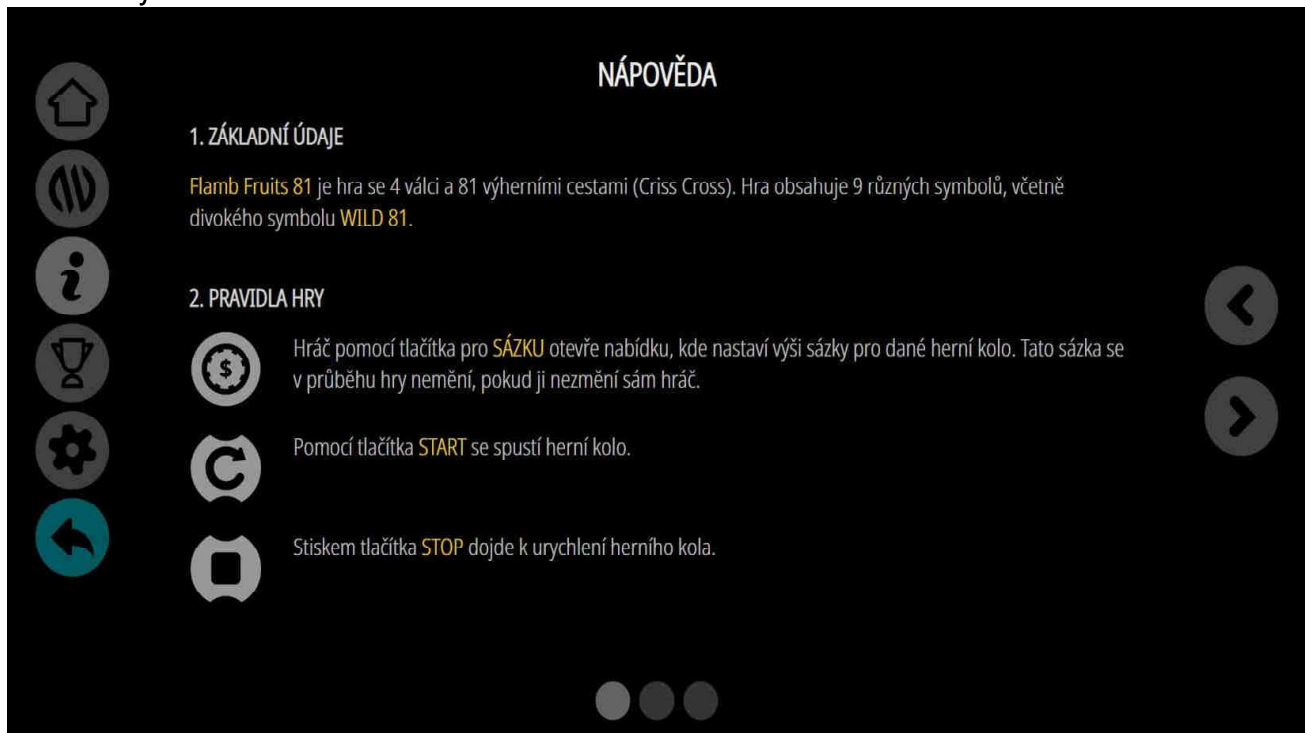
NÁPOVĚDA

1. ZÁKLADNÍ ÚDAJE

Flamb Fruits 81 je hra se 4 válci a 81 výherními cestami (Criss Cross). Hra obsahuje 9 různých symbolů, včetně divokého symbolu WILD 81.

2. PRAVIDLA HRY

Hráč pomocí tlačítka pro SÁZKU otevře nabídku, kde nastaví výši sázky pro dané herní kolo. Tato sázka se v průběhu hry nemění, pokud ji nezmění sám hráč.

Pomocí tlačítka START se spustí herní kolo.

Stiskem tlačítka STOP dojde k urychlení herního kola.